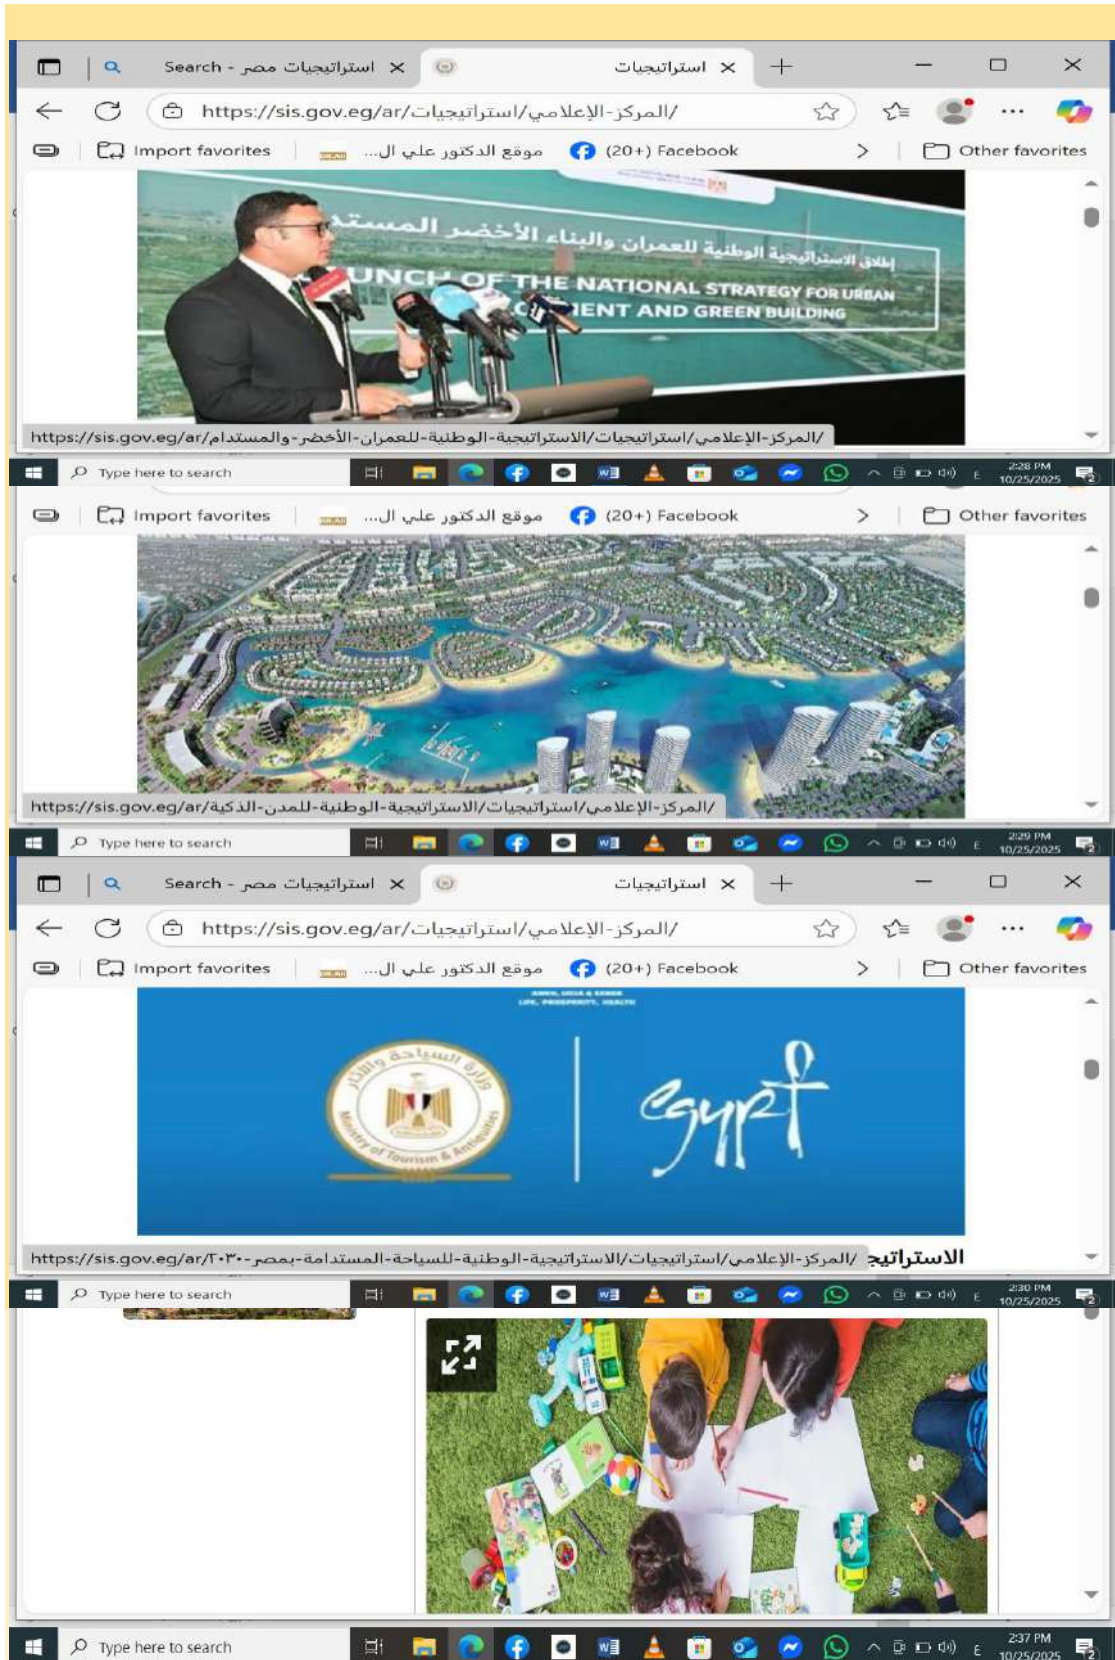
Search - استراتيجيات مصر ×
استراتيجيات ×
https://sis.gov.eg/ar/المركز-الإعلامي/استراتيجيات/
Import favorites
موقع الدكتور علي ال...
(20+) Facebook
Other favorites

إطلاق الاستراتيجية الوطنية للعمران والبناء الأخضر المستدام
LAUNCH OF THE NATIONAL STRATEGY FOR URBAN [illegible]MENT AND GREEN BUILDING

https://sis.gov.eg/ar/المركز-الإعلامي/استراتيجيات/الاستراتيجية-الوطنية-للعمران-الأخضر-والمستدام/
Type here to search
2:28 PM
10/25/2025

Import favorites
موقع الدكتور علي ال...
(20+) Facebook
Other favorites

https://sis.gov.eg/ar/المركز-الإعلامي/استراتيجيات/الاستراتيجية-الوطنية-للمدن-الذكية/
Type here to search
2:29 PM
10/25/2025

Search - استراتيجيات مصر ×
استراتيجيات ×
https://sis.gov.eg/ar/المركز-الإعلامي/استراتيجيات/
Import favorites
موقع الدكتور علي ال...
(20+) Facebook
Other favorites

ANKH, OSIA & SENEB
LIFE, PROSPERITY, HEALTH
وزارة السياحة والآثار
Ministry of Tourism & Antiquities
egypt

https://sis.gov.eg/ar/المركز-الإعلامي/استراتيجيات/الاستراتيجية-الوطنية-للسياحة-المستدامة-بمصر-٢٠٣٠/
الاستراتيجي
Type here to search
2:30 PM
10/25/2025

Type here to search
2:37 PM
10/25/2025